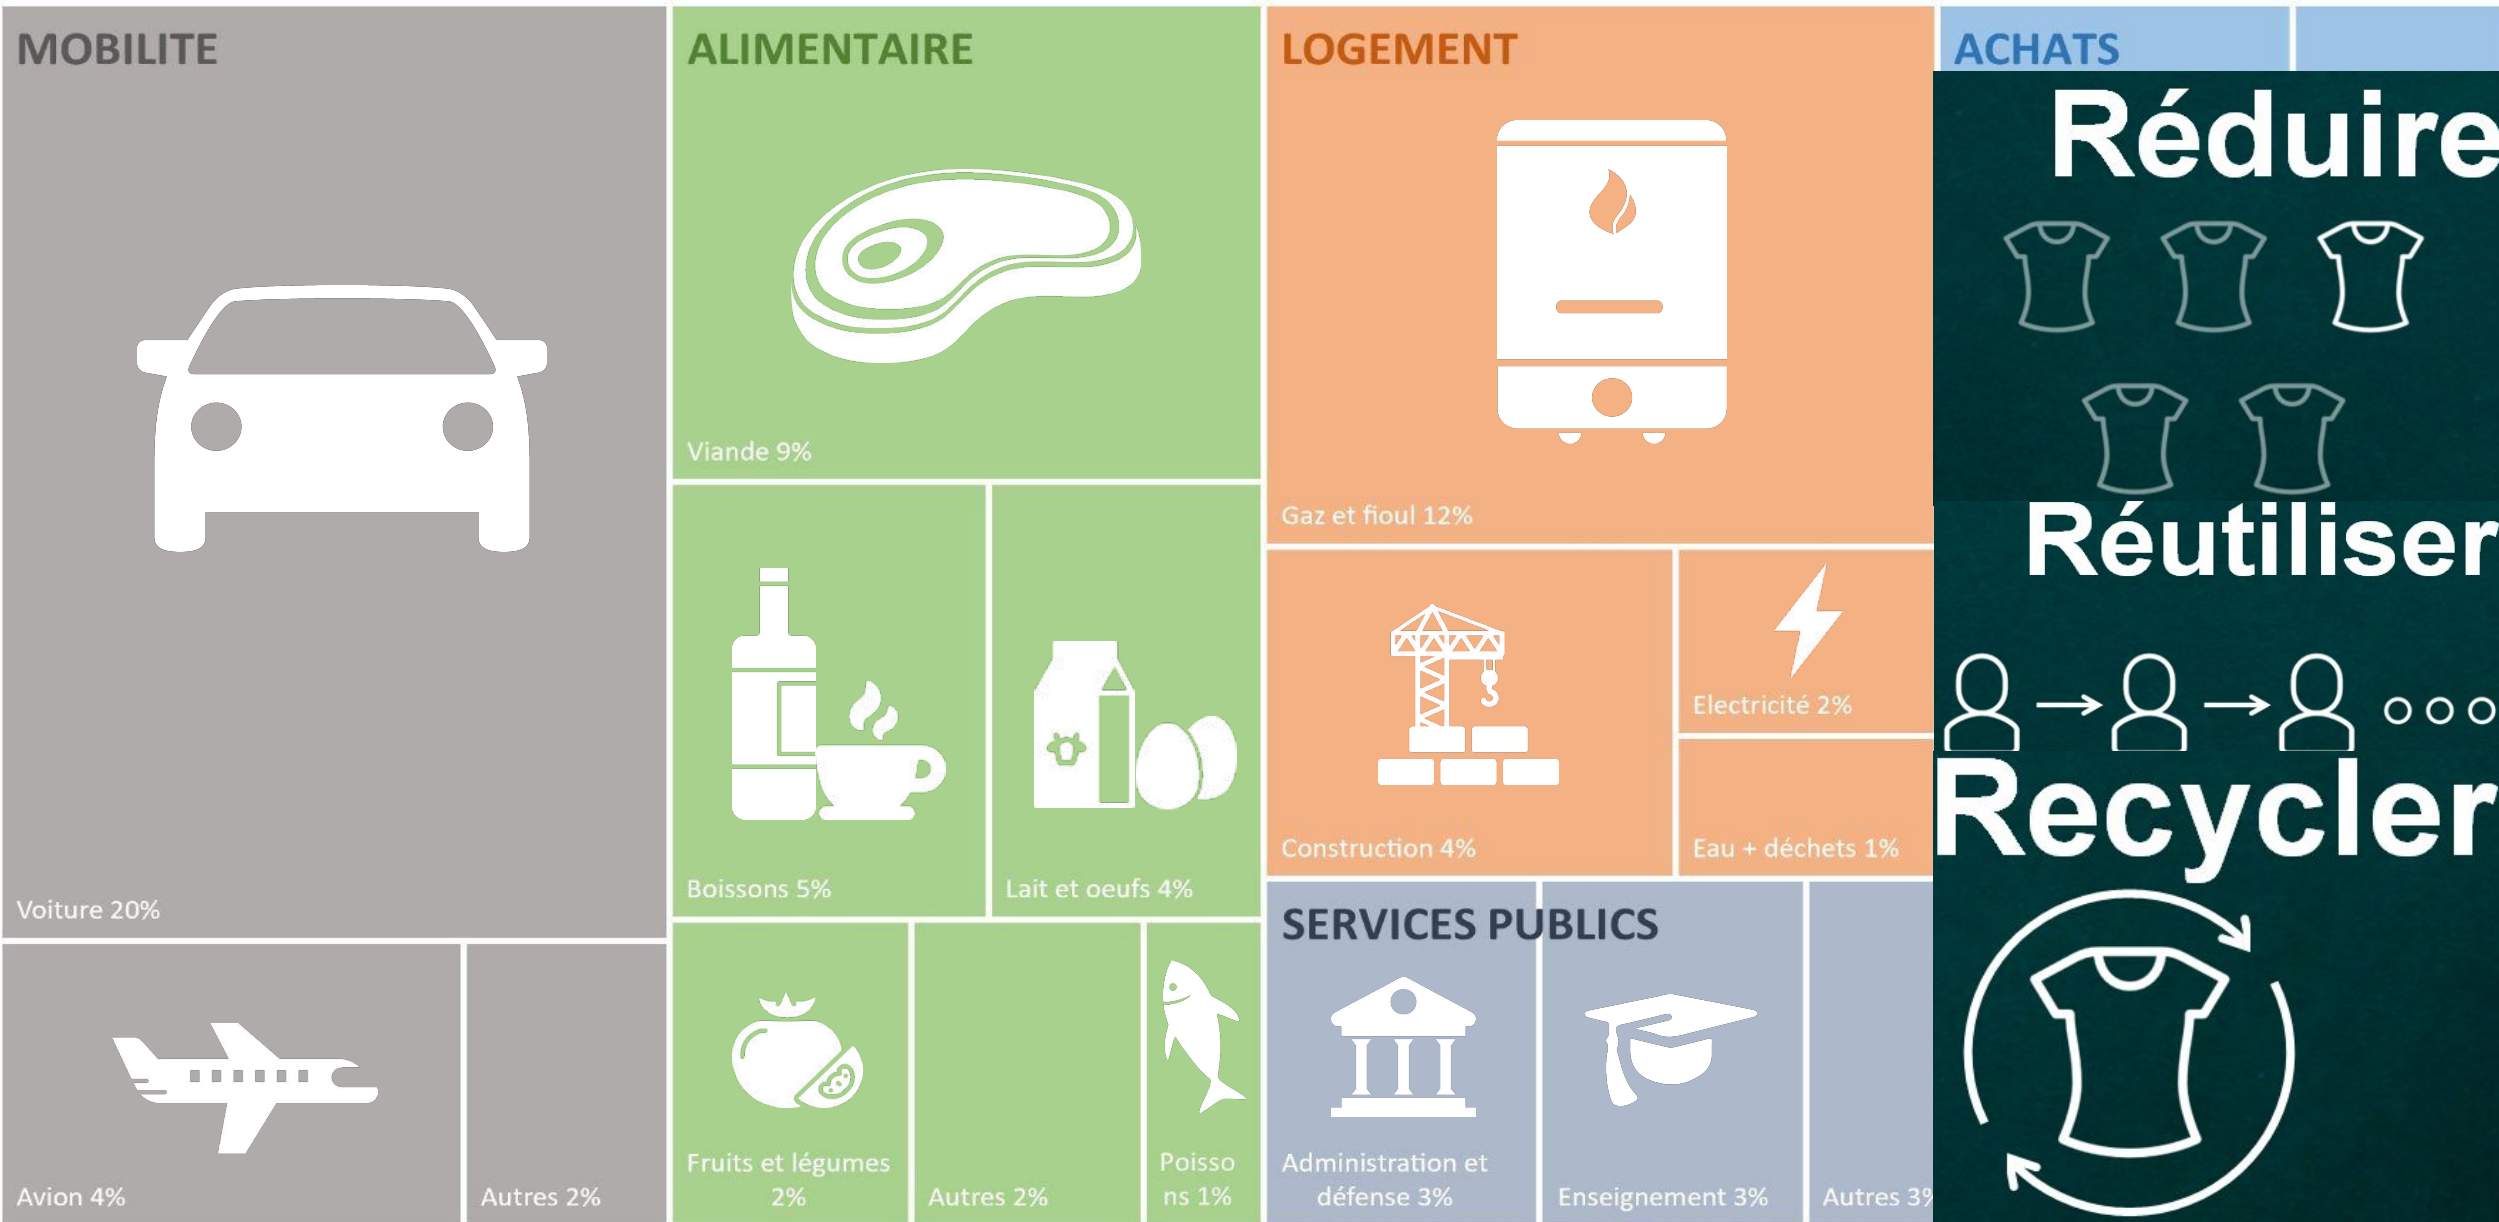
MOBILITE

Voiture 20%

Avion 4%

Autres 2%

ALIMENTAIRE

Viande 9%

Boissons 5%

Lait et oeufs 4%

Fruits et légumes 2%

Autres 2%

Poissons 1%

LOGEMENT

Gaz et fioul 12%

Construction 4%

Electricité 2%

Eau + déchets 1%

SERVICES PUBLICS

Administration et défense 3%

Enseignement 3%

Autres 3%

ACHATS

Réduire

Réutiliser

Recycler